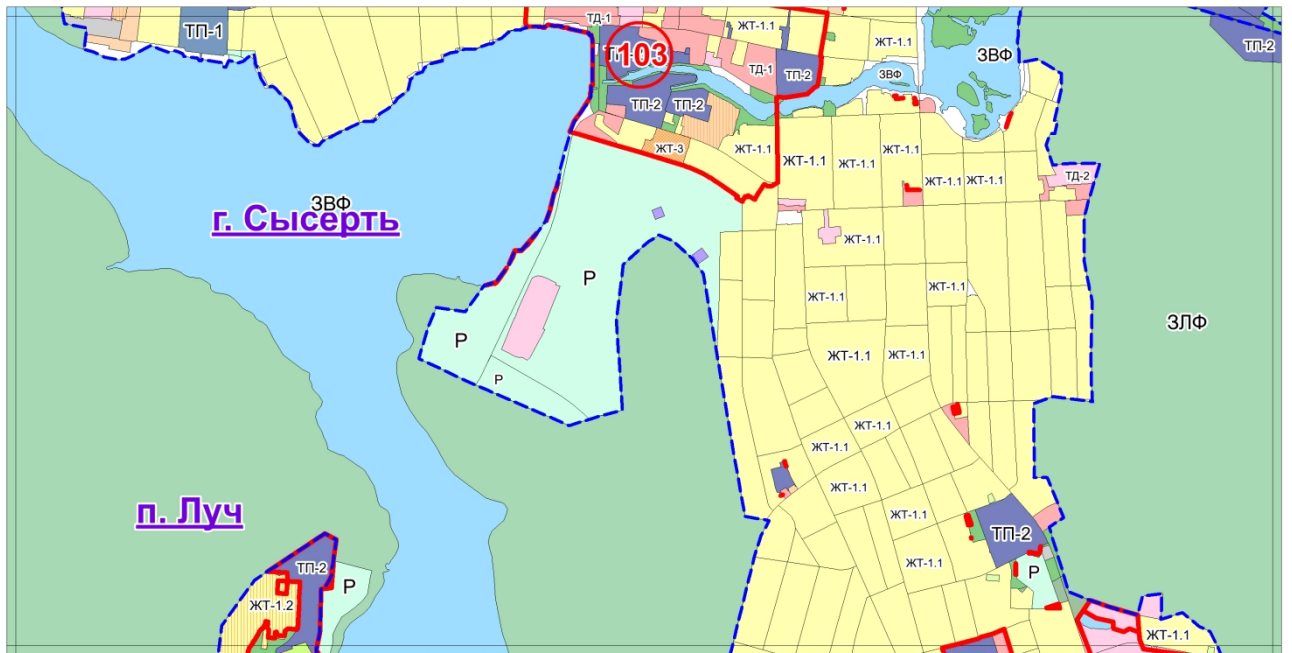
ТП-1
ТД-1
103
ТП-2
ТП-2
ТД-1
ТП-2
ЖТ-1.1
ЖТ-1.1
ЗВФ
ЗВФ
ТП-2
ЖТ-3
ЖТ-1.1
ЖТ-1.1
ЖТ-1.1
ЖТ-1.1
ЖТ-1.1
ЖТ-1.1
ТД-2
ЗВФ
г. Сысерть
ЖТ-1.1
Р
ЖТ-1.1
ЖТ-1.1
ЗЛФ
Р
ЖТ-1.1
ЖТ-1.1
Р
ЖТ-1.1
ЖТ-1.1
ЖТ-1.1
п. Луч
ЖТ-1.1
ТП-2
ЖТ-1.1
ТП-2
Р
ЖТ-1.2
Р
ЖТ-1.1